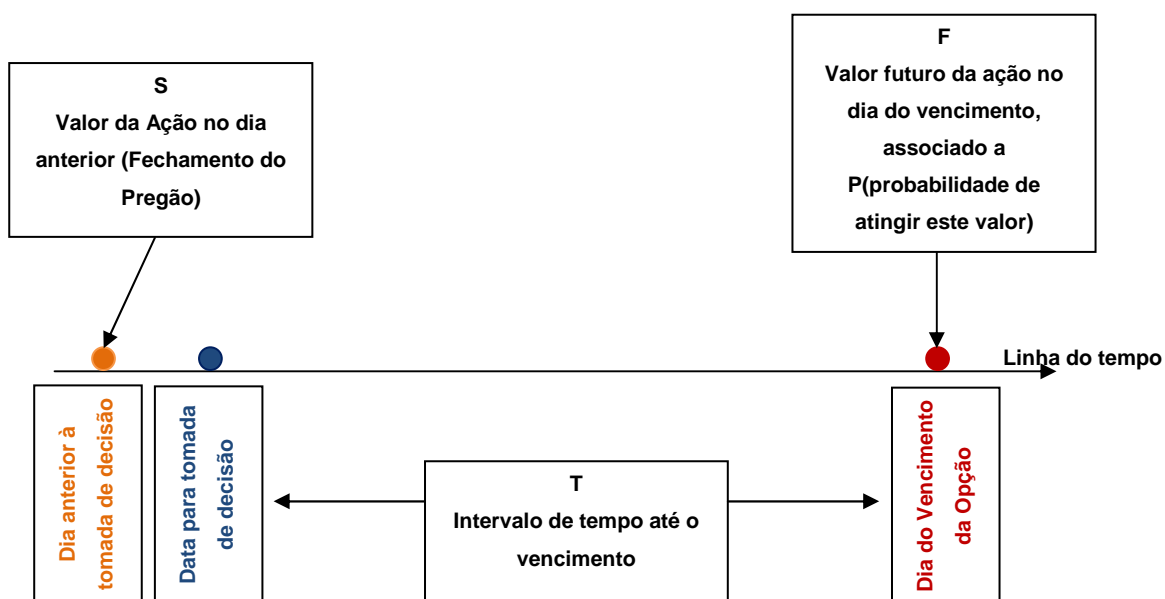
S
Valor da Ação no dia anterior (Fechamento do Pregão)

F
Valor futuro da ação no dia do vencimento, associado a P(probabilidade de atingir este valor)

Linha do tempo

Dia anterior à tomada de decisão

Data para tomada de decisão

T
Intervalo de tempo até o vencimento

Dia do Vencimento da Opção